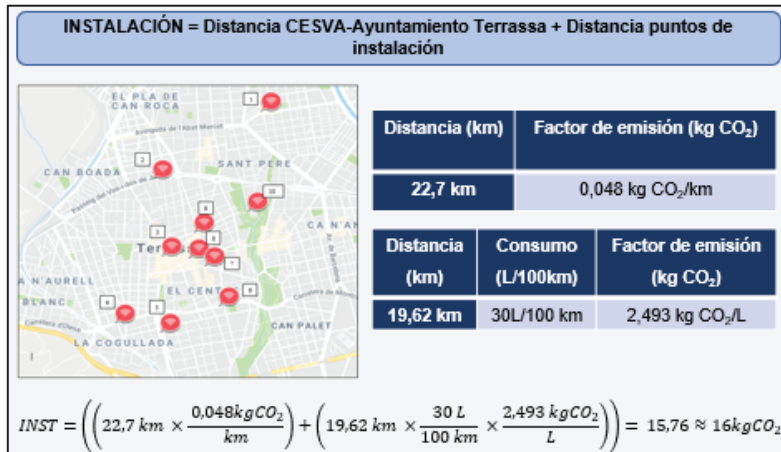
INSTALACIÓN = Distancia CESVA-Ayuntamiento Terrassa + Distancia puntos de instalación

EL PLA DE CAN ROCA
Antiguo cami de l'Abat Marcet
1
2
CAN BOADA
Passeig del Vallès
SANT PERE
3
4
5
6
7
8
9
10
Terrassa
CA N'AN
N'AURELL
BLANC
EL CENTRE
Carretera de Montcada
Carretera d'Olesa
CAN PALET
LA COGULLADA

| Distancia (km) | Factor de emisión (kg $CO_2$) |
|---|---|
| 22,7 km | 0,048 kg $CO_2$/km |

| Distancia (km) | Consumo (L/100km) | Factor de emisión (kg $CO_2$) |
|---|---|---|
| 19,62 km | 30L/100 km | 2,493 kg $CO_2$/L |

$INST = \left(\left(22,7\ km \times \frac{0,048 kgCO_2}{km}\right) + \left(19,62\ km \times \frac{30\ L}{100\ km} \times \frac{2,493\ kgCO_2}{L}\right)\right) = 15,76 \approx 16kgCO_2$